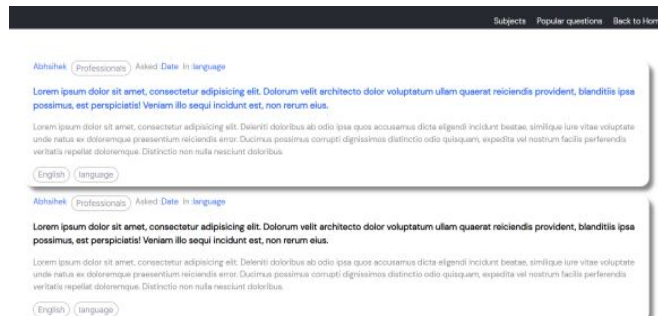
Subjects Popular questions Back to Hom

Abhishek Professionals Asked Date In language

Lorem ipsum dolor sit amet, consectetur adipisicing elit. Dolorum velit architecto dolor voluptatum ullam quaerat reiciendis provident, blanditiis ipsa possimus, est perspiciatis! Veniam illo sequi incidunt est, non rerum eius.

Lorem ipsum dolor sit amet, consectetur adipisicing elit. Deleniti doloribus ab odio ipsa quos accusamus dicta eligendi incidunt beatae, similique iure vitae voluptate unde natus ex doloremque praesentium reiciendis error. Ducimus possimus corrupti dignissimos distinctio odio quisquam, expedita vel nostrum facilis perferendis veritatis repellat doloremque. Distinctio non nulla nesciunt doloribus.

English language

Abhishek Professionals Asked Date In language

Lorem ipsum dolor sit amet, consectetur adipisicing elit. Dolorum velit architecto dolor voluptatum ullam quaerat reiciendis provident, blanditiis ipsa possimus, est perspiciatis! Veniam illo sequi incidunt est, non rerum eius.

Lorem ipsum dolor sit amet, consectetur adipisicing elit. Deleniti doloribus ab odio ipsa quos accusamus dicta eligendi incidunt beatae, similique iure vitae voluptate unde natus ex doloremque praesentium reiciendis error. Ducimus possimus corrupti dignissimos distinctio odio quisquam, expedita vel nostrum facilis perferendis veritatis repellat doloremque. Distinctio non nulla nesciunt doloribus.

English language